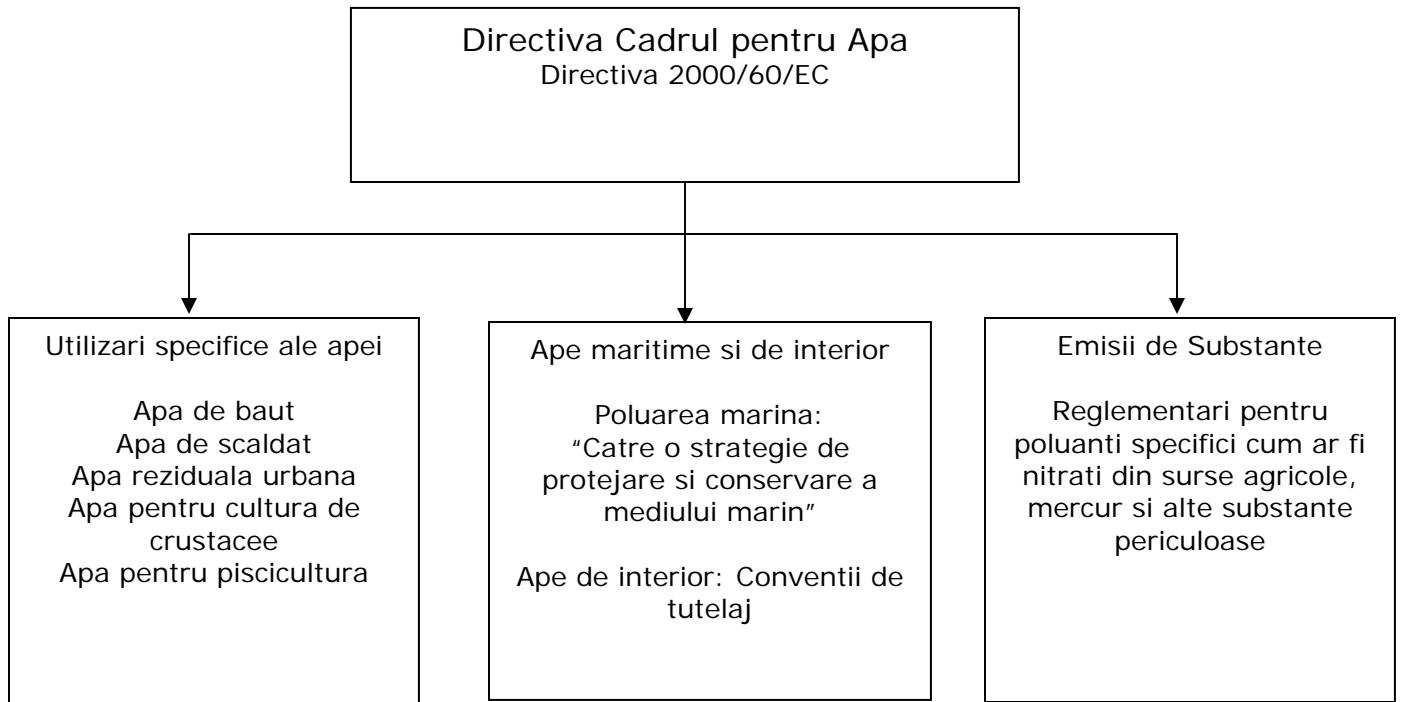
Directiva Cadrul pentru Apa
Directiva 2000/60/EC

Utilizari specifice ale apei

Apa de baut
Apa de scaldat
Apa reziduala urbana
Apa pentru cultura de crustacee
Apa pentru piscicultura

Ape maritime si de interior

Poluarea marina: "Catre o strategie de protejare si conservare a mediului marin"

Ape de interior: Conventii de tutelaj

Emisii de Substante

Reglementari pentru poluanti specifici cum ar fi nitrati din surse agricole, mercur si alte substante periculoase